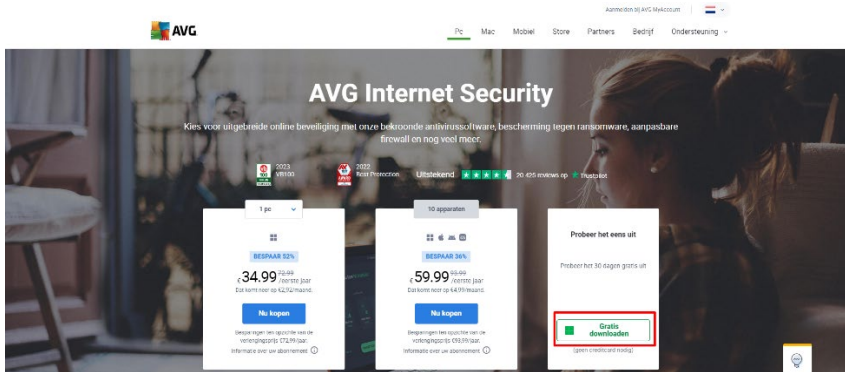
Aanmelden bij AVG MyAccount

AVG

Pc Mac Mobiel Store Partners Bedrijf Ondersteuning

AVG Internet Security

Kies voor uitgebreide online beveiliging met onze bekroonde antivirussoftware, bescherming tegen ransomware, aanpasbare firewall en nog veel meer.

2023 VB100

2022 Best Protection

Uitstekend 20.425 reviews op Trustpilot

1 pc

BESPAAR 52%

€34.99 72.99 /eerste jaar

Dat komt neer op €2,92/maand.

Nu kopen

Bespaar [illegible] de verlengingsprijs €72,99/jaar.

Informatie over uw abonnement

10 apparaten

BESPAAR 36%

€59.99 93.99 /eerste jaar

Dat komt neer op €4,99/maand.

Nu kopen

Bespaar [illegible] de verlengingsprijs €93,99/jaar.

Informatie over uw abonnement

Probeer het eens uit

Probeer het 30 dagen gratis uit

Gratis downloaden

(geen creditcard nodig)